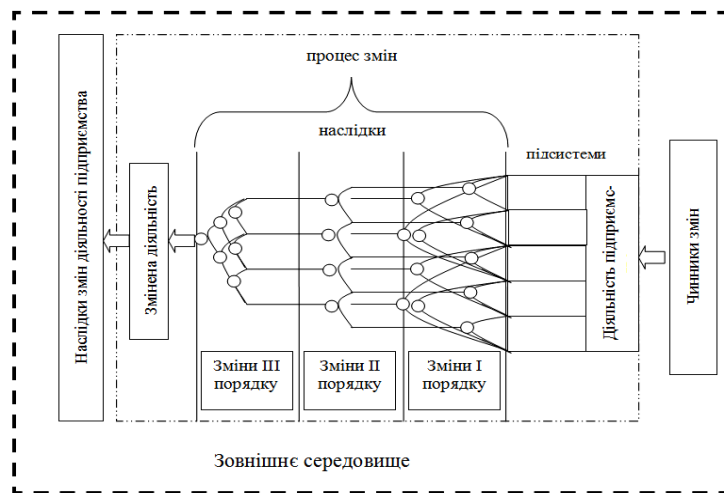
Наслідки змін діяльності підприємства

процес змін

наслідки

підсистеми

Змінена діяльність

Діяльність підприємс-

Чинники змін

Зміни III порядку

Зміни II порядку

Зміни I порядку

Зовнішнє середовище